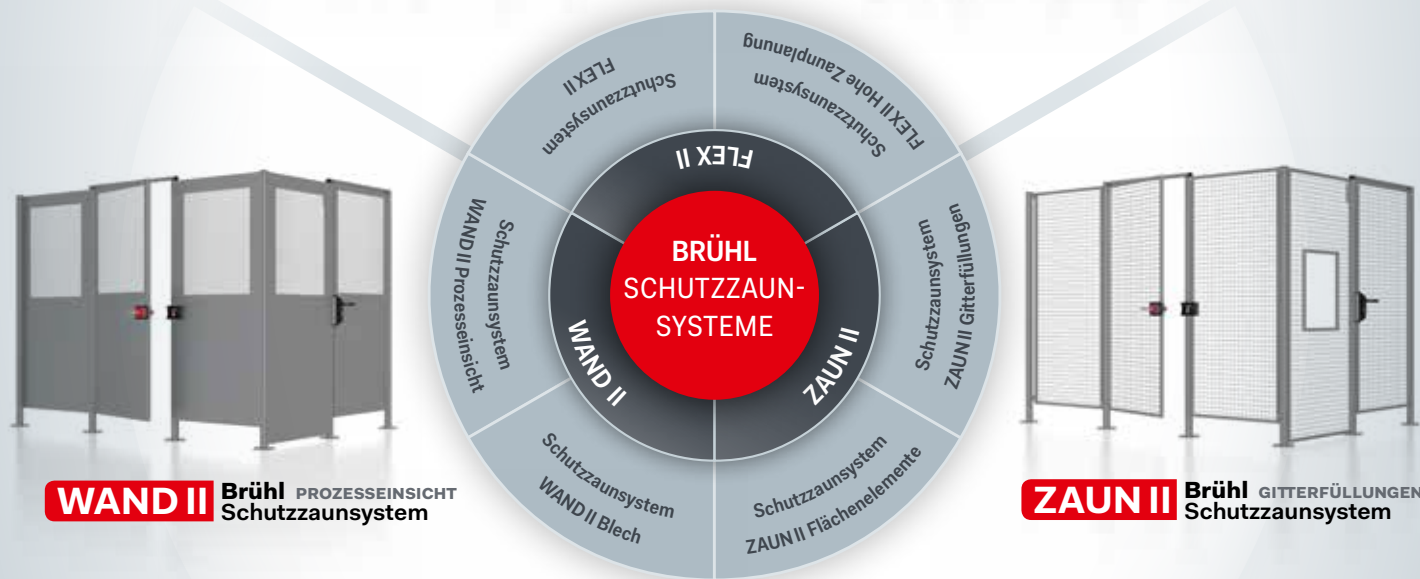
BRÜHL
SCHUTZZAUN-
SYSTEME

FLEX II

WAND II

ZAUN II

Schutzzaunsystem
FLEX II

Schutzzaunsystem
FLEX II Hohe Zaunplanung

Schutzzaunsystem
ZAUN II Gitterfüllungen

Schutzzaunsystem
ZAUN II Flächenelemente

Schutzzaunsystem
WAND II Blech

Schutzzaunsystem
WAND II Prozesseinsicht

WAND II Brühl PROZESSEINSICHT
Schutzzaunsystem

ZAUN II Brühl GITTERFÜLLUNGEN
Schutzzaunsystem